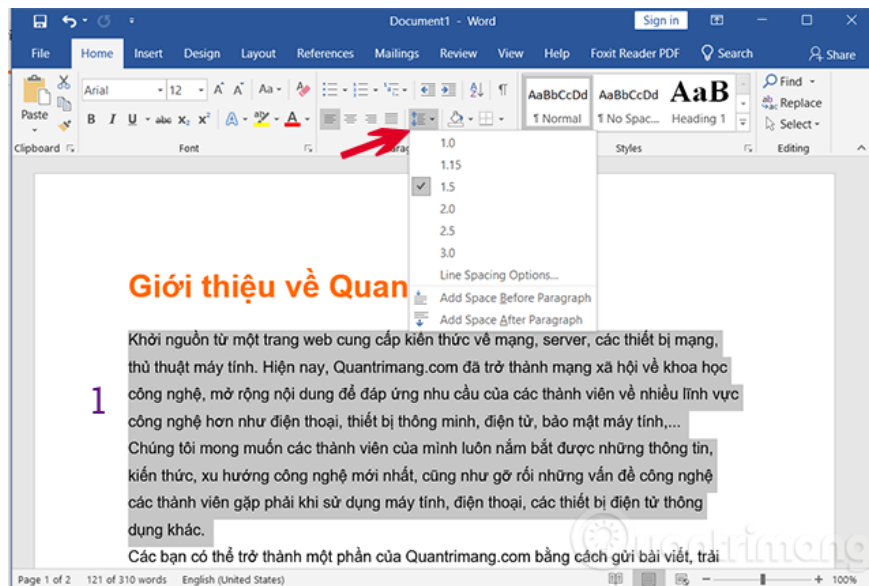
Document1 - Word

Sign in

File Home Insert Design Layout References Mailings Review View Help Foxit Reader PDF Search Share

Paste

Arial 12 A A

B I U abc $x_2$ $x^2$ A A

Clipboard Font Parag

AaBbCcDd AaBbCcDd AaB

¶ Normal ¶ No Spac... Heading 1

Styles

Find Replace Select

Editing

1.0
1.15
1.5
2.0
2.5
3.0
Line Spacing Options...
Add Space Before Paragraph
Add Space After Paragraph

Giới thiệu về Quan

Khởi nguồn từ một trang web cung cấp kiến thức về mạng, server, các thiết bị mạng, thủ thuật máy tính. Hiện nay, Quantrimang.com đã trở thành mạng xã hội về khoa học công nghệ, mở rộng nội dung để đáp ứng nhu cầu của các thành viên về nhiều lĩnh vực công nghệ hơn như điện thoại, thiết bị thông minh, điện tử, bảo mật máy tính,...

1

Chúng tôi mong muốn các thành viên của mình luôn nắm bắt được những thông tin, kiến thức, xu hướng công nghệ mới nhất, cũng như gỡ rối những vấn đề công nghệ các thành viên gặp phải khi sử dụng máy tính, điện thoại, các thiết bị điện tử thông dụng khác.

Các bạn có thể trở thành một phần của Quantrimang.com bằng cách gửi bài viết, trải

Quantrimang

Page 1 of 2 121 of 310 words English (United States) 100%